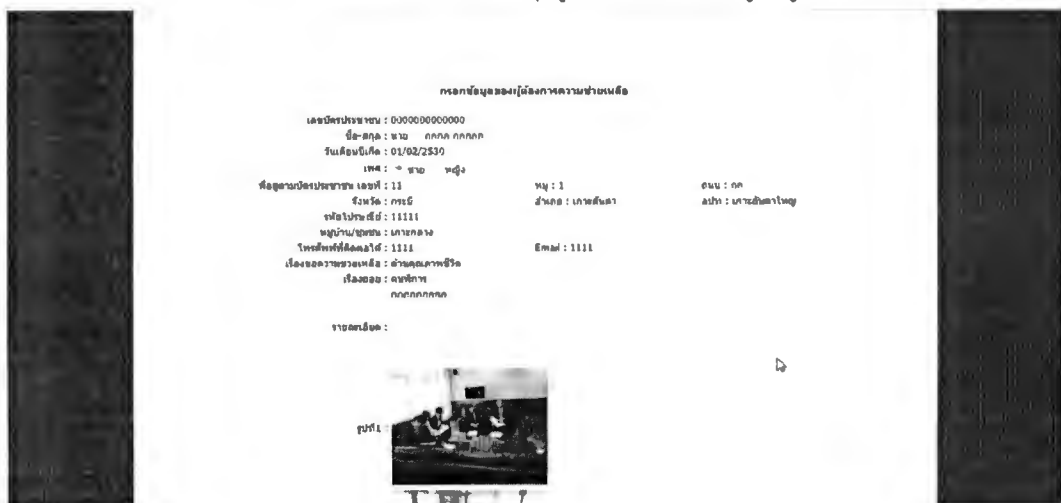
กรอกข้อมูลของผู้ต้องการความช่วยเหลือ

เลขบัตรประชาชน : 0000000000000
ชื่อ-สกุล : นาย กกกก กกกกก
วันเดือนปีเกิด : 01/02/2530
เพศ : ชาย หญิง
ที่อยู่ตามบัตรประชาชน เลขที่ : 11 หมู่ : 1 ถนน : กก
จังหวัด : กระบี่ อำเภอ : เกาะลันตา ตำบล : เกาะลันตาใหญ่
รหัสไปรษณีย์ : 11111
หมู่บ้าน/ชุมชน : เกาะกลาง
โทรศัพท์ที่ติดต่อได้ : 1111 Email : 1111
เรื่องขอความช่วยเหลือ : ด้านคุณภาพชีวิต
เรื่องย่อย : คนพิการ
กกกกกกกกก

รายละเอียด :

รูปที่1 :